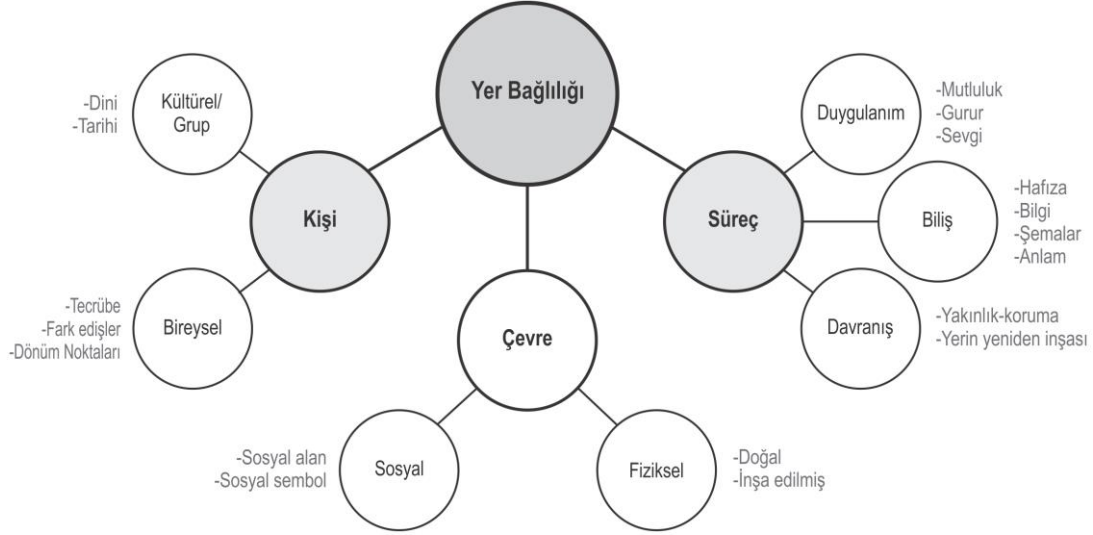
Yer Bağlılığı

-Dini
-Tarihi

Kültürel/ Grup

Kişi

-Tecrübe
-Fark edişler
-Dönüm Noktaları

Bireysel

Çevre

-Sosyal alan
-Sosyal sembol

Sosyal

Fiziksel

-Doğal
-İnşa edilmiş

Süreç

Duygulanım

-Mutluluk
-Gurur
-Sevgi

Biliş

-Hafıza
-Bilgi
-Şemalar
-Anlam

Davranış

-Yakınlık-koruma
-Yerin yeniden inşası